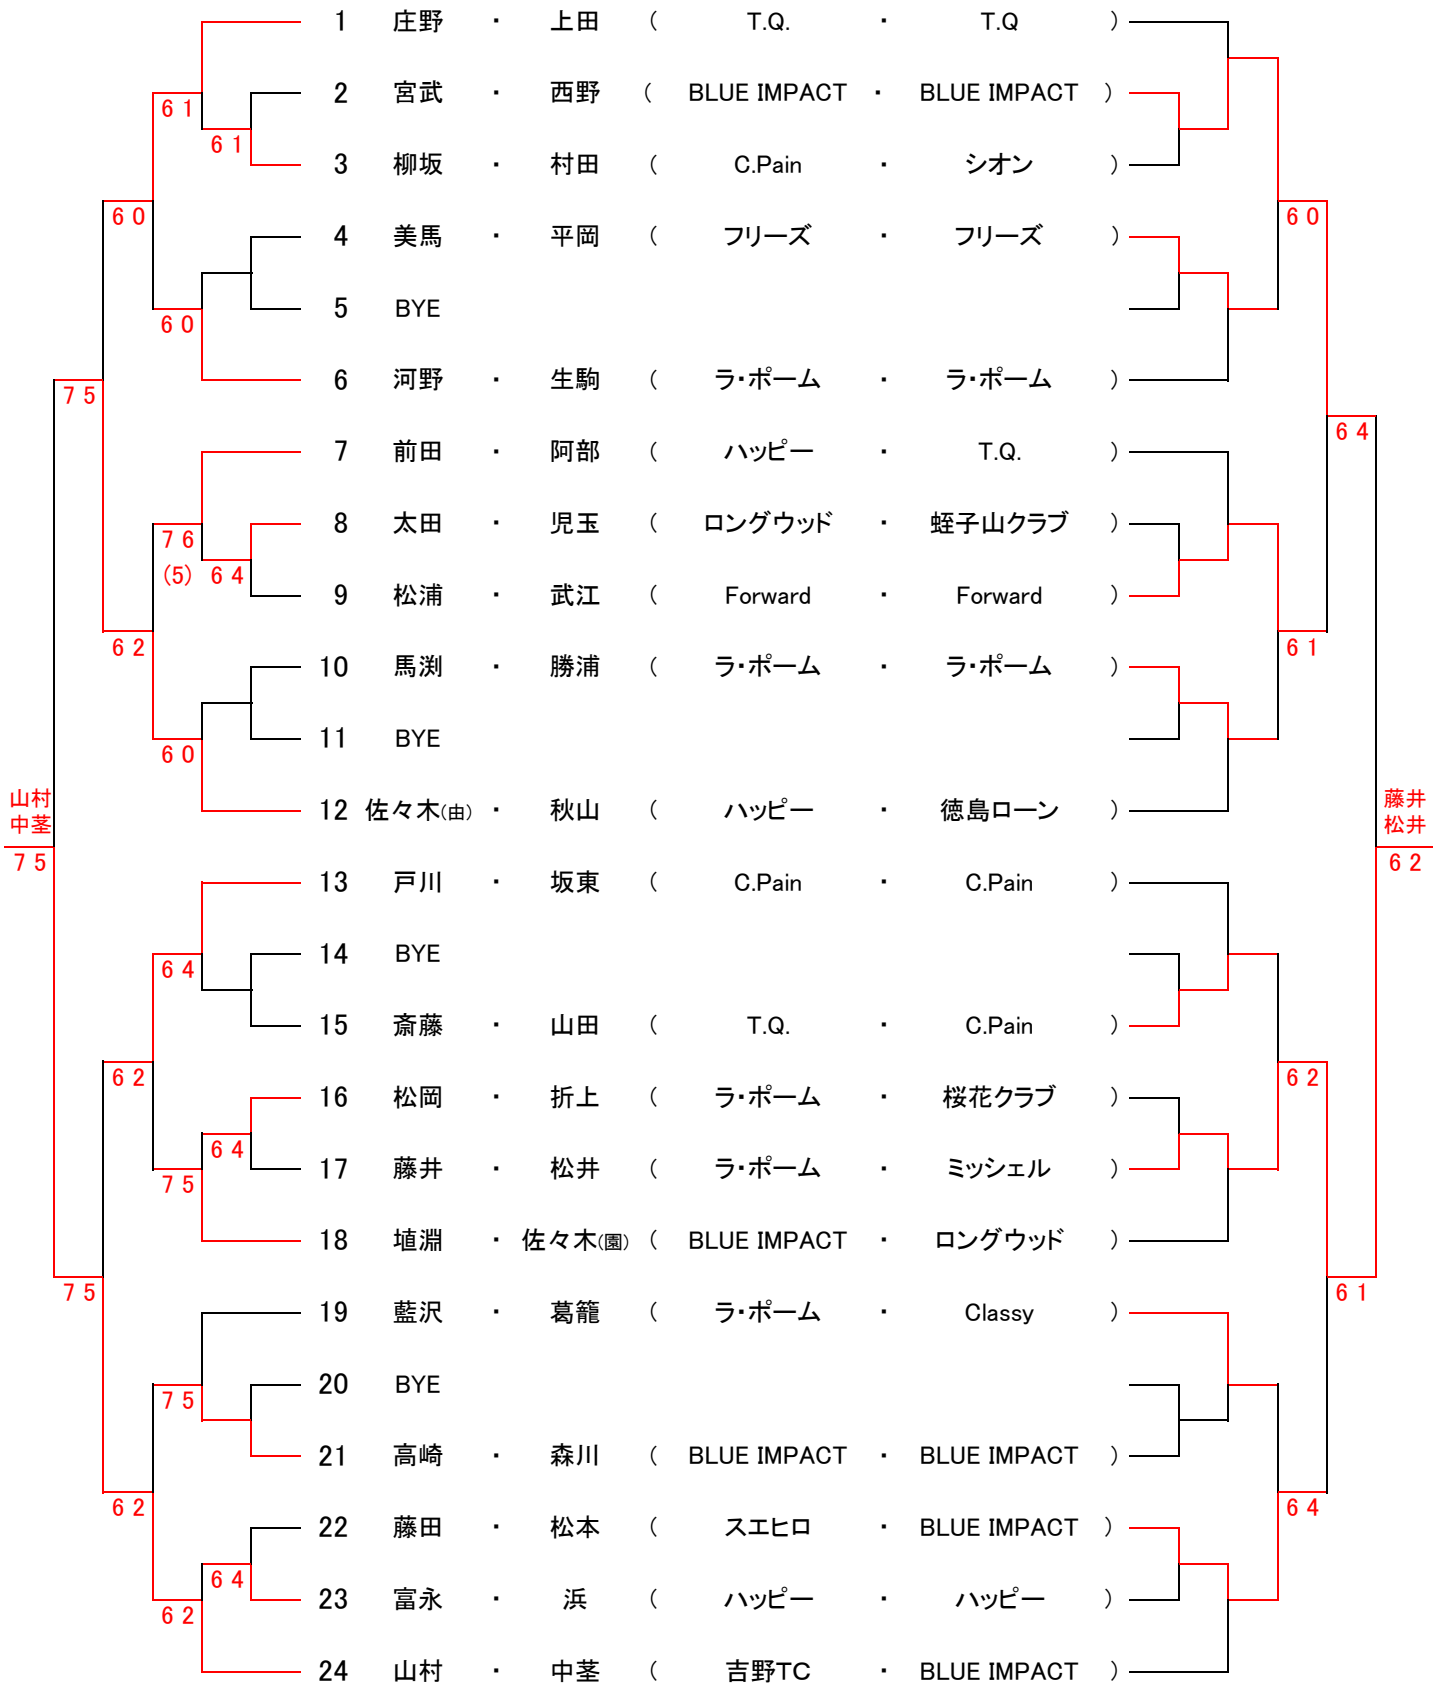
| | | | | | | |
|---|---|---|---|---|---|---|
| 1 | 庄野 | ・ | 上田 | ( T.Q. | ・ | T.Q ) |
| 2 | 宮武 | ・ | 西野 | ( BLUE IMPACT | ・ | BLUE IMPACT ) |
| 3 | 柳坂 | ・ | 村田 | ( C.Pain | ・ | シオン ) |
| 4 | 美馬 | ・ | 平岡 | ( フリーズ | ・ | フリーズ ) |
| 5 | BYE | | | | | |
| 6 | 河野 | ・ | 生駒 | ( ラ・ポーム | ・ | ラ・ポーム ) |
| 7 | 前田 | ・ | 阿部 | ( ハッピー | ・ | T.Q. ) |
| 8 | 太田 | ・ | 児玉 | ( ロングウッド | ・ | 蛭子山クラブ ) |
| 9 | 松浦 | ・ | 武江 | ( Forward | ・ | Forward ) |
| 10 | 馬渕 | ・ | 勝浦 | ( ラ・ポーム | ・ | ラ・ポーム ) |
| 11 | BYE | | | | | |
| 12 | 佐々木(由) | ・ | 秋山 | ( ハッピー | ・ | 徳島ローン ) |
| 13 | 戸川 | ・ | 坂東 | ( C.Pain | ・ | C.Pain ) |
| 14 | BYE | | | | | |
| 15 | 斎藤 | ・ | 山田 | ( T.Q. | ・ | C.Pain ) |
| 16 | 松岡 | ・ | 折上 | ( ラ・ポーム | ・ | 桜花クラブ ) |
| 17 | 藤井 | ・ | 松井 | ( ラ・ポーム | ・ | ミッシェル ) |
| 18 | 埴淵 | ・ | 佐々木(園) | ( BLUE IMPACT | ・ | ロングウッド ) |
| 19 | 藍沢 | ・ | 葛籠 | ( ラ・ポーム | ・ | Classy ) |
| 20 | BYE | | | | | |
| 21 | 高崎 | ・ | 森川 | ( BLUE IMPACT | ・ | BLUE IMPACT ) |
| 22 | 藤田 | ・ | 松本 | ( スエヒロ | ・ | BLUE IMPACT ) |
| 23 | 富永 | ・ | 浜 | ( ハッピー | ・ | ハッピー ) |
| 24 | 山村 | ・ | 中茎 | ( 吉野TC | ・ | BLUE IMPACT ) |

6 1
6 1
6 0
6 0
7 5
7 6
(5) 6 4
6 2
6 0
山村
中茎
7 5
6 4
6 2
6 4
7 5
7 5
7 5
6 2
6 4
6 2

6 0
6 4
6 1
藤井
松井
6 2
6 2
6 1
6 4